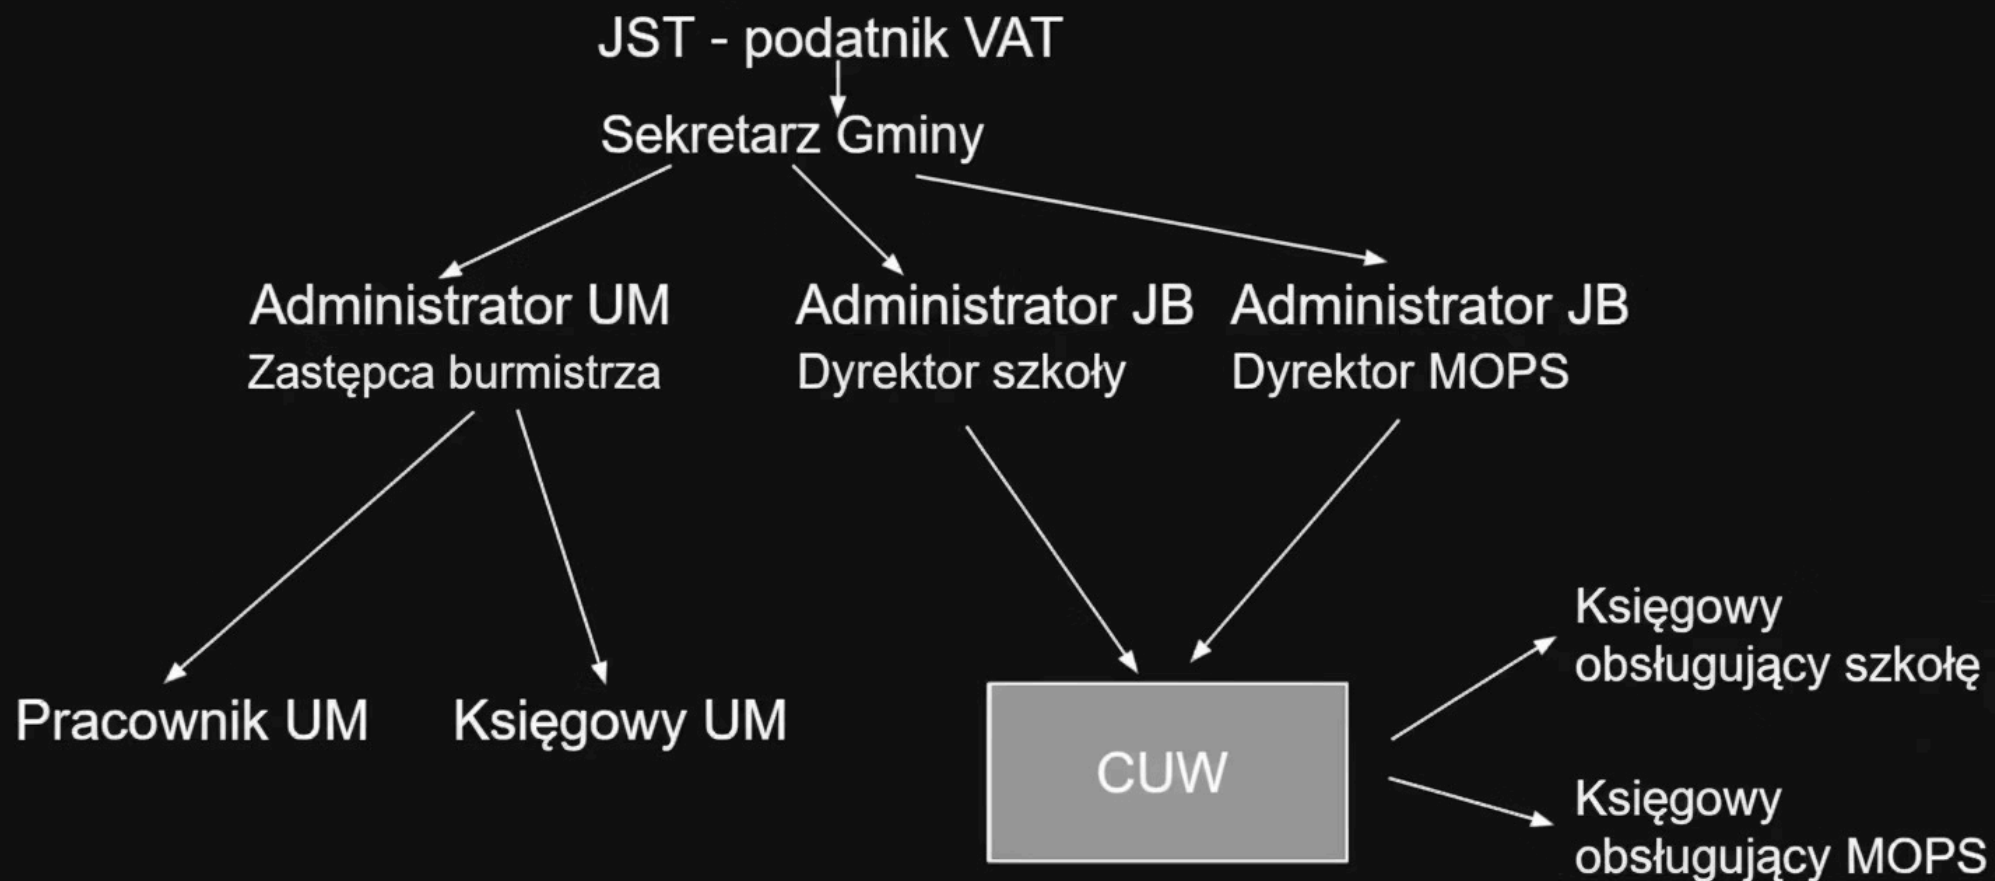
JST - podatnik VAT

Sekretarz Gminy

Administrator UM
Zastępca burmistrza

Administrator JB
Dyrektor szkoły

Administrator JB
Dyrektor MOPS

Pracownik UM

Księgowy UM

CUW

Księgowy obsługujący szkołę

Księgowy obsługujący MOPS